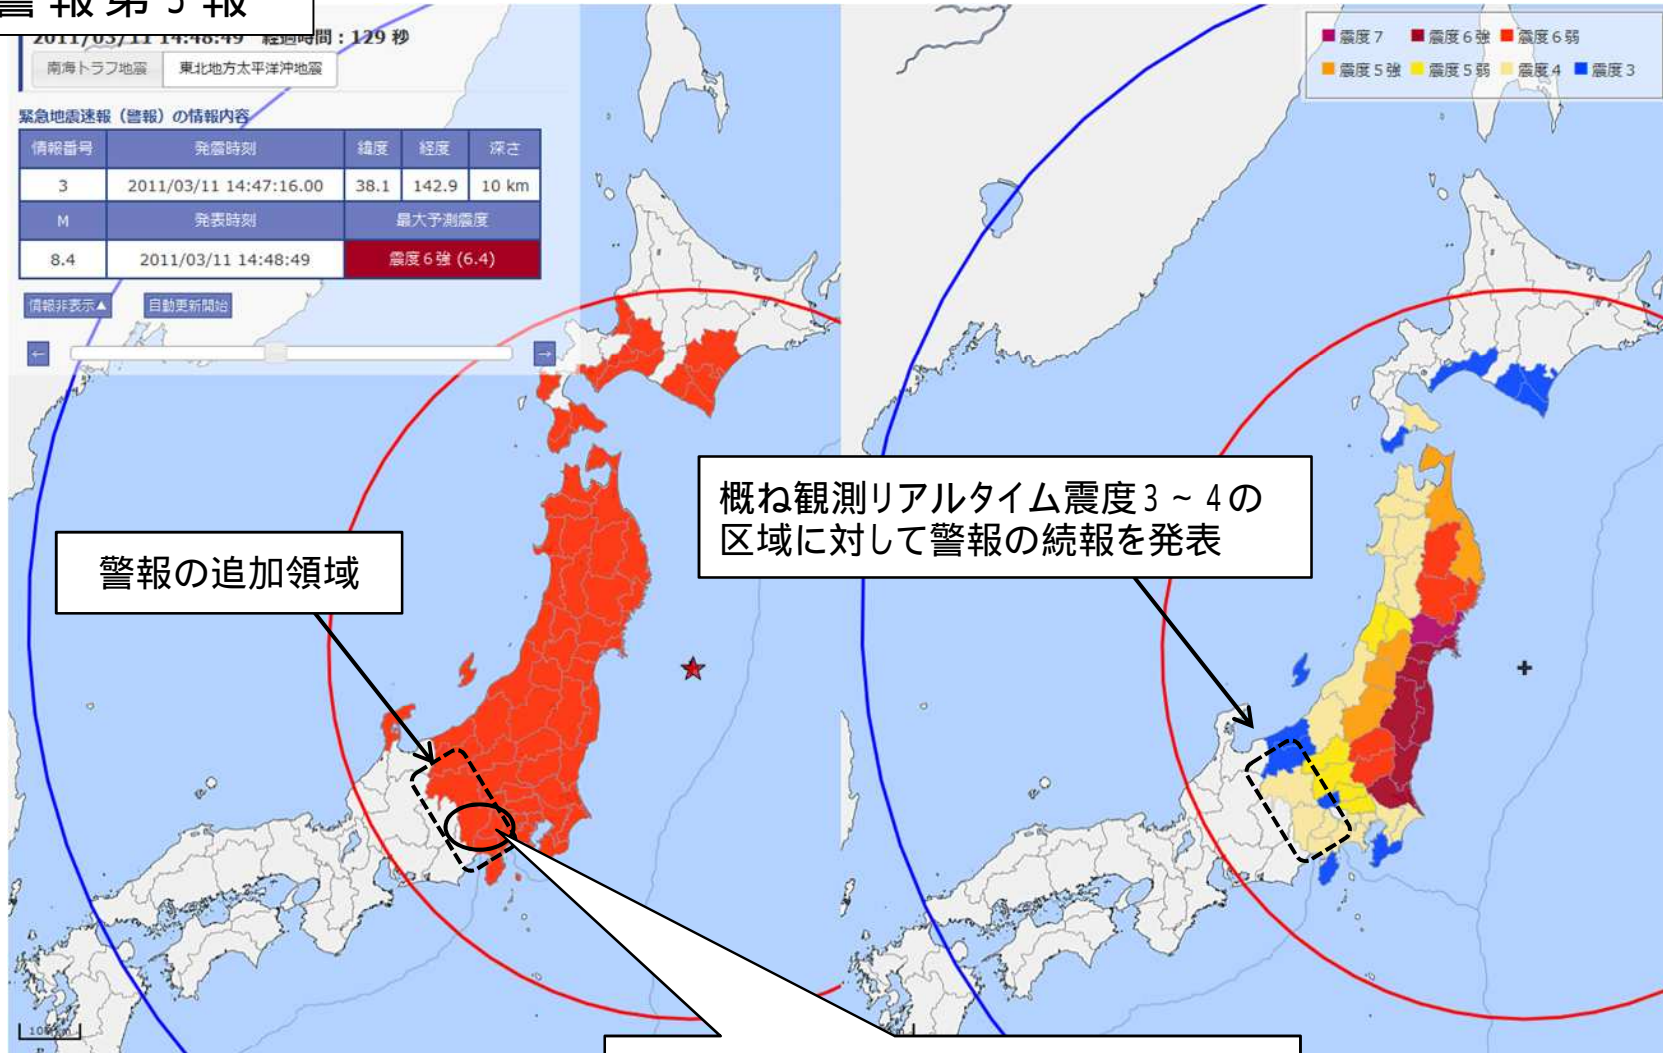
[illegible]報第5報

2011/03/11 14:48:49 経過時間：129 秒

南海トラフ地震 東北地方太平洋沖地震

緊急地震速報（警報）の情報内容

| 情報番号 | 発震時刻 | 緯度 | 経度 | 深さ |
|---|---|---|---|---|
| 3 | 2011/03/11 14:47:16.00 | 38.1 | 142.9 | 10 km |
| M | 発表時刻 | 最大予測震度 | | |
| 8.4 | 2011/03/11 14:48:49 | 震度6強 (6.4) | | |

情報非表示▲ 自動更新開始

← →

震度7 震度6強 震度6弱 震度5強 震度5弱 震度4 震度3

概ね観測リアルタイム震度3～4の区域に対して警報の続報を発表

警報の追加領域

10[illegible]